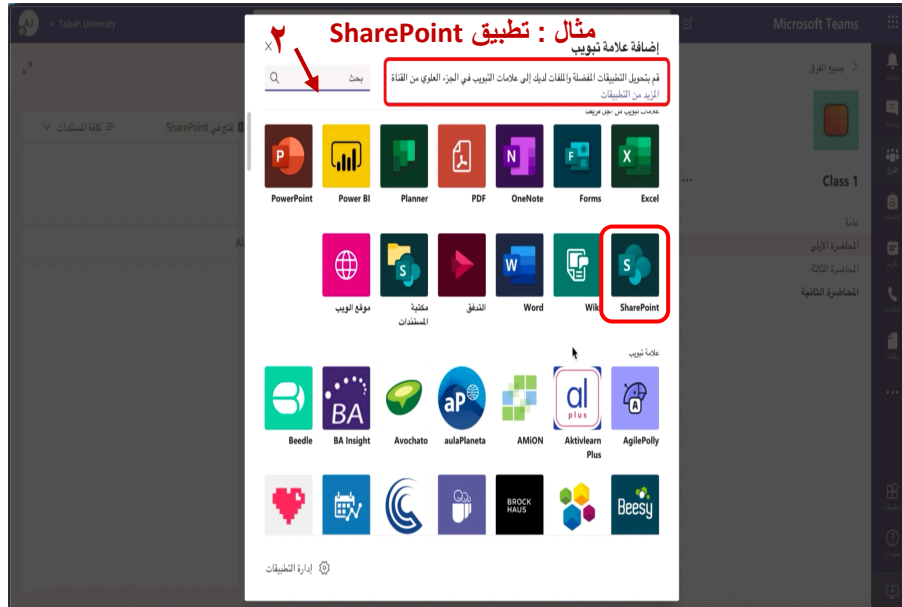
Taibah University

Microsoft Teams

مثال : تطبيق SharePoint

٢

إضافة علامة تبويب

×

بحث

قم بتحويل التطبيقات المفضلة والملفات لديك إلى علامات التبويب في الجزء العلوي من القناة

المزيد من التطبيقات

علامات تبويب من أجل فريقك

Excel

Forms

OneNote

PDF

Planner

Power BI

PowerPoint

SharePoint

Wiki

Word

التدفق

مكتبة المستندات

موقع الويب

علامة تبويب

AgilePolly

Aktivlearn Plus

AMiON

aulaPlaneta

Avochato

BA Insight

Beedle

BA

aP

al plus

BROCK HAUS

Beesy

إدارة التطبيقات

جميع الفرق

Class 1

عامة

المحاضرة الأولى

المحاضرة الثالثة

المحاضرة الثانية

فتح في SharePoint

كافة المستندات